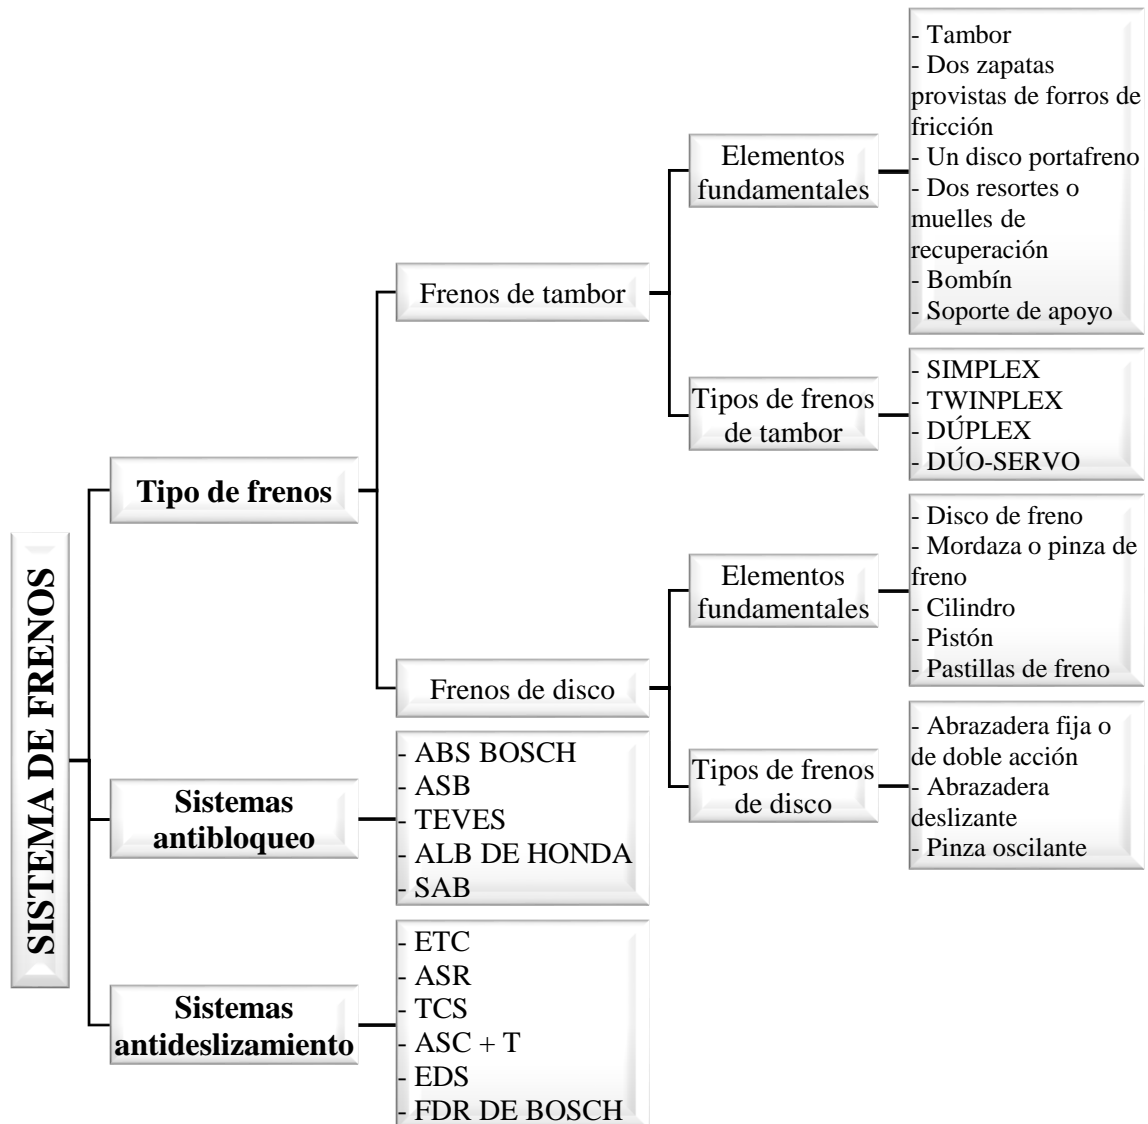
SISTEMA DE FRENOS

Tipo de frenos

Frenos de tambor

Elementos fundamentales

- Tambor
- Dos zapatas provistas de forros de fricción
- Un disco portafreno
- Dos resortes o muelles de recuperación
- Bombín
- Soporte de apoyo

Tipos de frenos de tambor

- SIMPLEX
- TWINPLEX
- DÚPLEX
- DÚO-SERVO

Frenos de disco

Elementos fundamentales

- Disco de freno
- Mordaza o pinza de freno
- Cilindro
- Pistón
- Pastillas de freno

Tipos de frenos de disco

- Abrazadera fija o de doble acción
- Abrazadera deslizante
- Pinza oscilante

Sistemas antibloqueo

- ABS BOSCH
- ASB
- TEVES
- ALB DE HONDA
- SAB

Sistemas antideslizamiento

- ETC
- ASR
- TCS
- ASC + T
- EDS
- FDR DE BOSCH